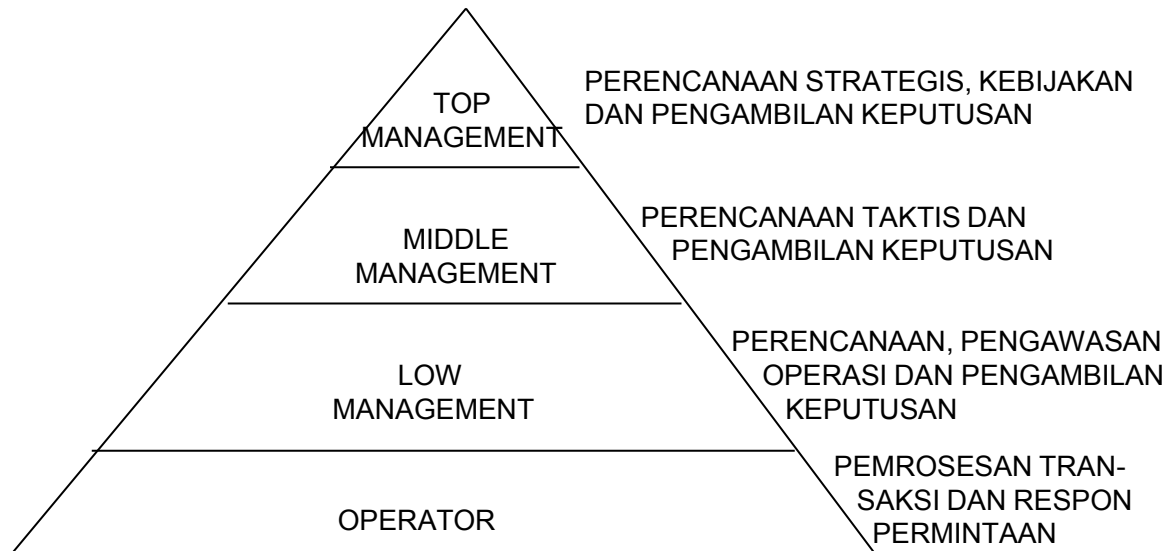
TOP MANAGEMENT

PERENCANAAN STRATEGIS, KEBIJAKAN DAN PENGAMBILAN KEPUTUSAN

MIDDLE MANAGEMENT

PERENCANAAN TAKTIS DAN PENGAMBILAN KEPUTUSAN

LOW MANAGEMENT

PERENCANAAN, PENGAWASAN OPERASI DAN PENGAMBILAN KEPUTUSAN

OPERATOR

PEMROSESAN TRANSAKSI DAN RESPON PERMINTAAN